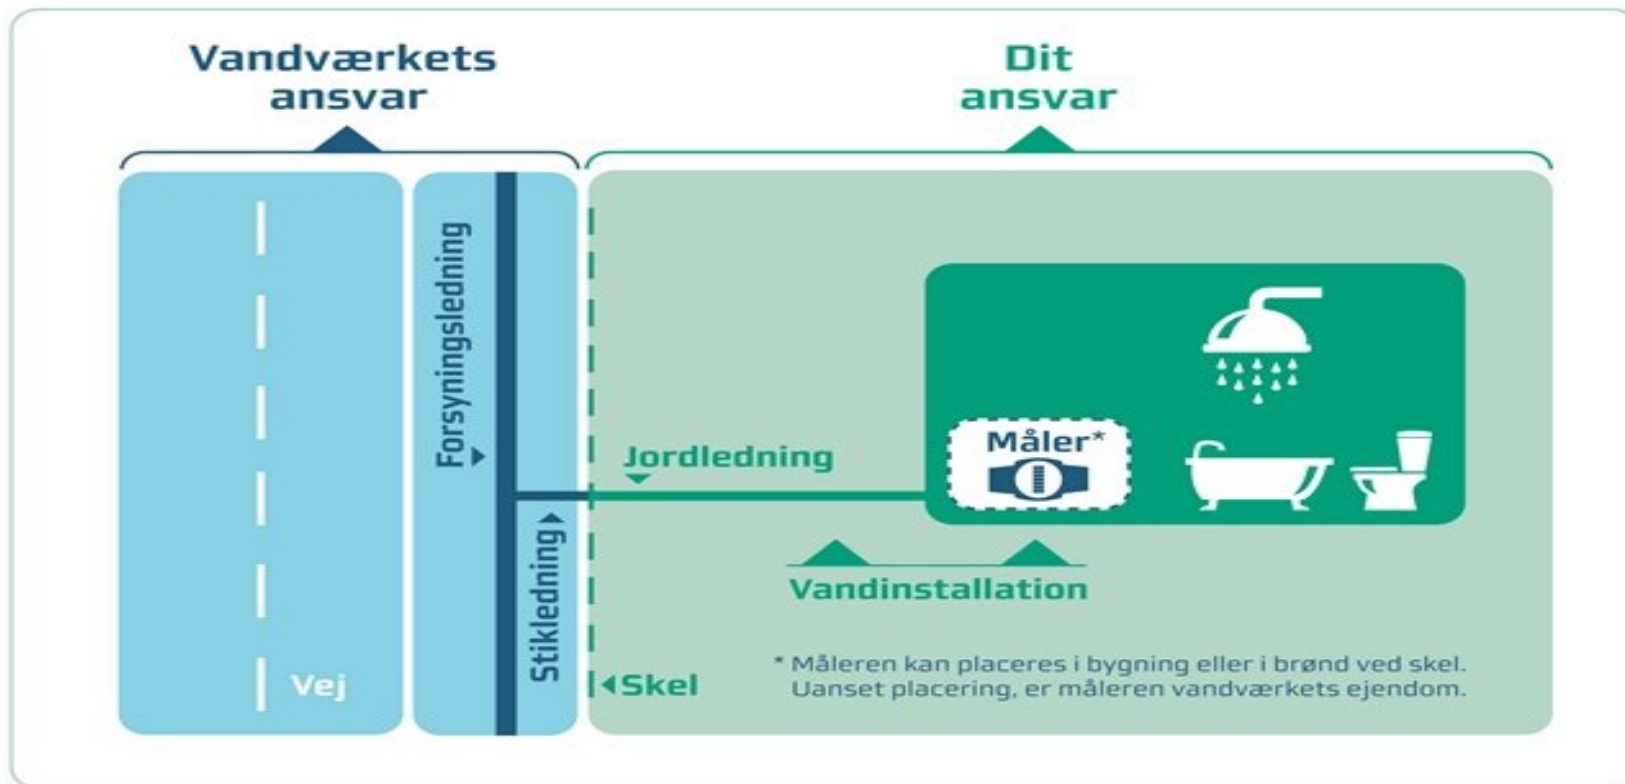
Vandværkets ansvar

Dit ansvar

Forsyningsledning

Jordledning

Måler*

Stikledning

Vandinstallation

Vej

Skel

* Måleren kan placeres i bygning eller i brønd ved skel. Uanset placering, er måleren vandværkets ejendom.